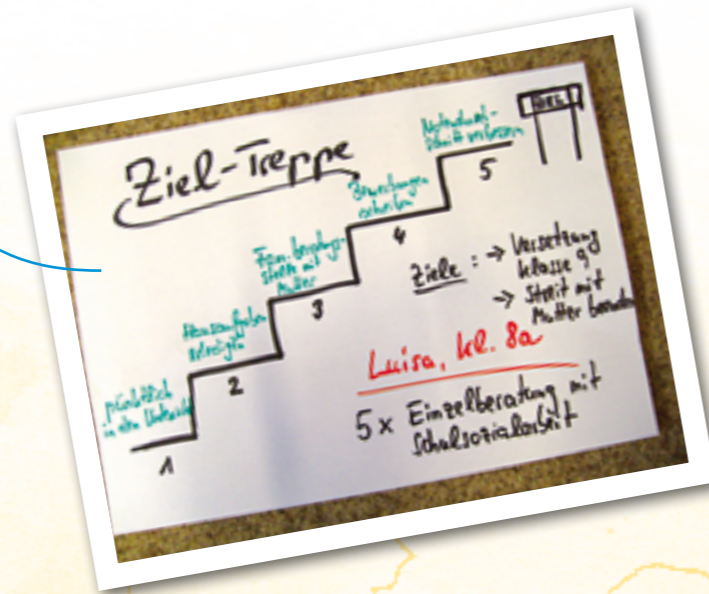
Ziel-Treppe

Mathematik-Schnitt verbessern

ZIEL

5

Bewerbungen schreiben

4

Fam.-beratung: Streit mit Mutter

3

Hausaufgaben erledigen

2

pünktlich in den Unterricht

1

Ziele: → Versetzung Klasse 9
→ Streit mit Mutter beenden

Luisa, Kl. 8a

5 x Einzelberatung mit Schulsozialarbeit